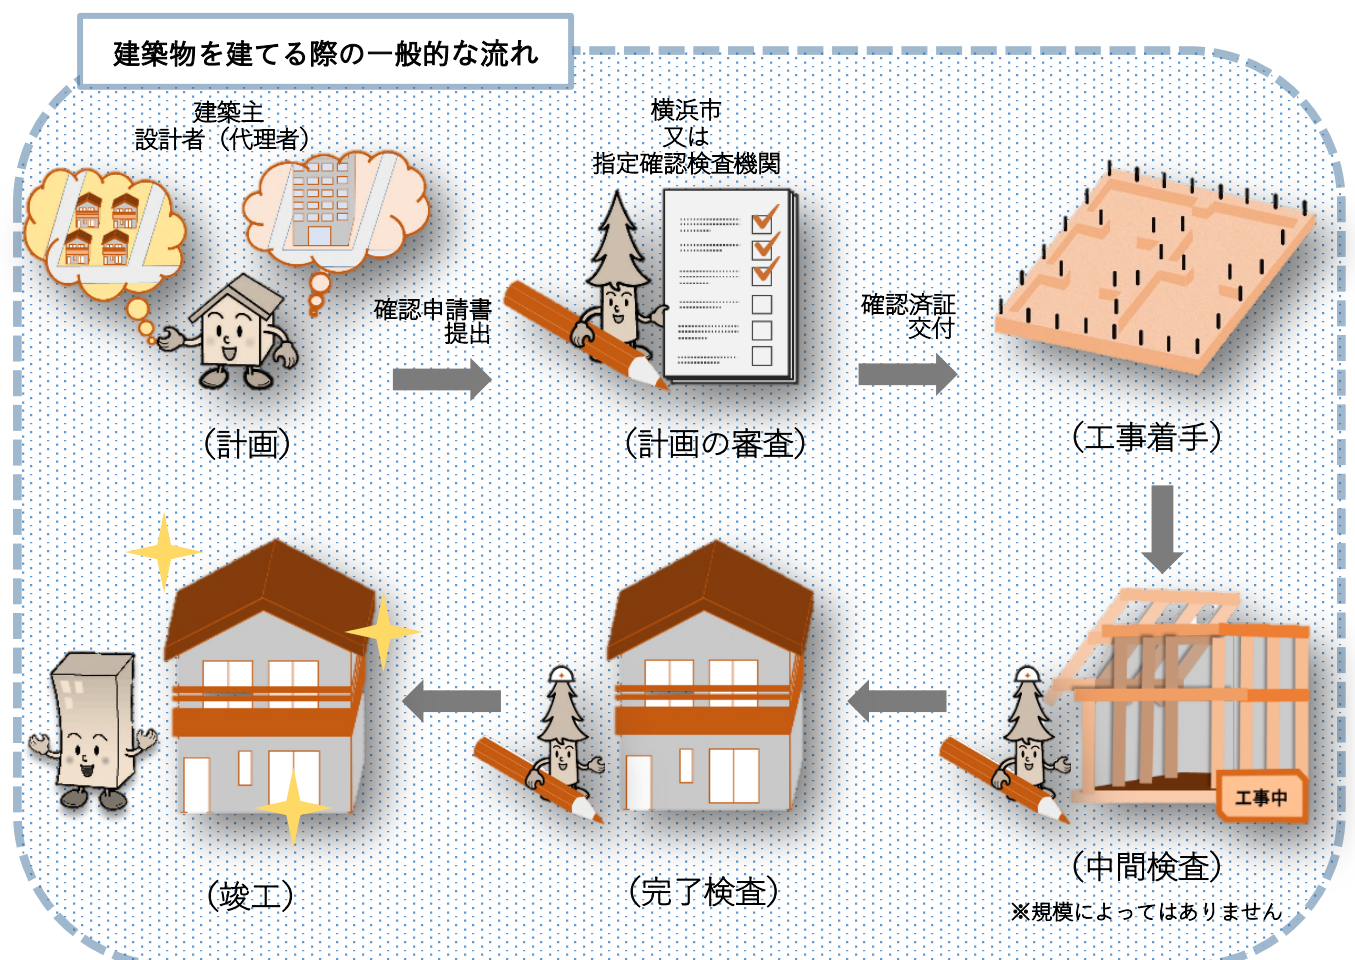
建築物を建てる際の一般的な流れ

建築主
設計者（代理者）

（計画）

確認申請書
提出

横浜市
又は
指定確認検査機関

（計画の審査）

確認済証
交付

（工事着手）

工事中

（中間検査）
※規模によってはありません

（完了検査）

（竣工）